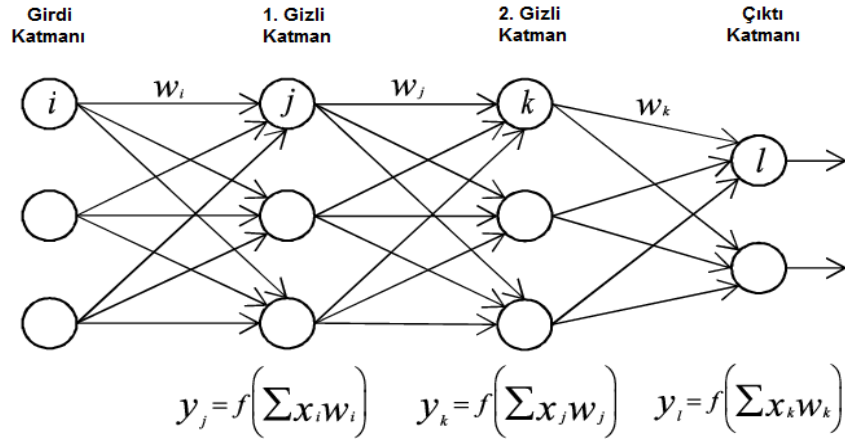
Girdi Katmanı

1. Gizli Katman

2. Gizli Katman

Çıktı Katmanı

$i$

$w_i$

$j$

$w_j$

$k$

$w_k$

$l$

$y_j = f\left(\sum x_i w_i\right)$

$y_k = f\left(\sum x_j w_j\right)$

$y_l = f\left(\sum x_k w_k\right)$